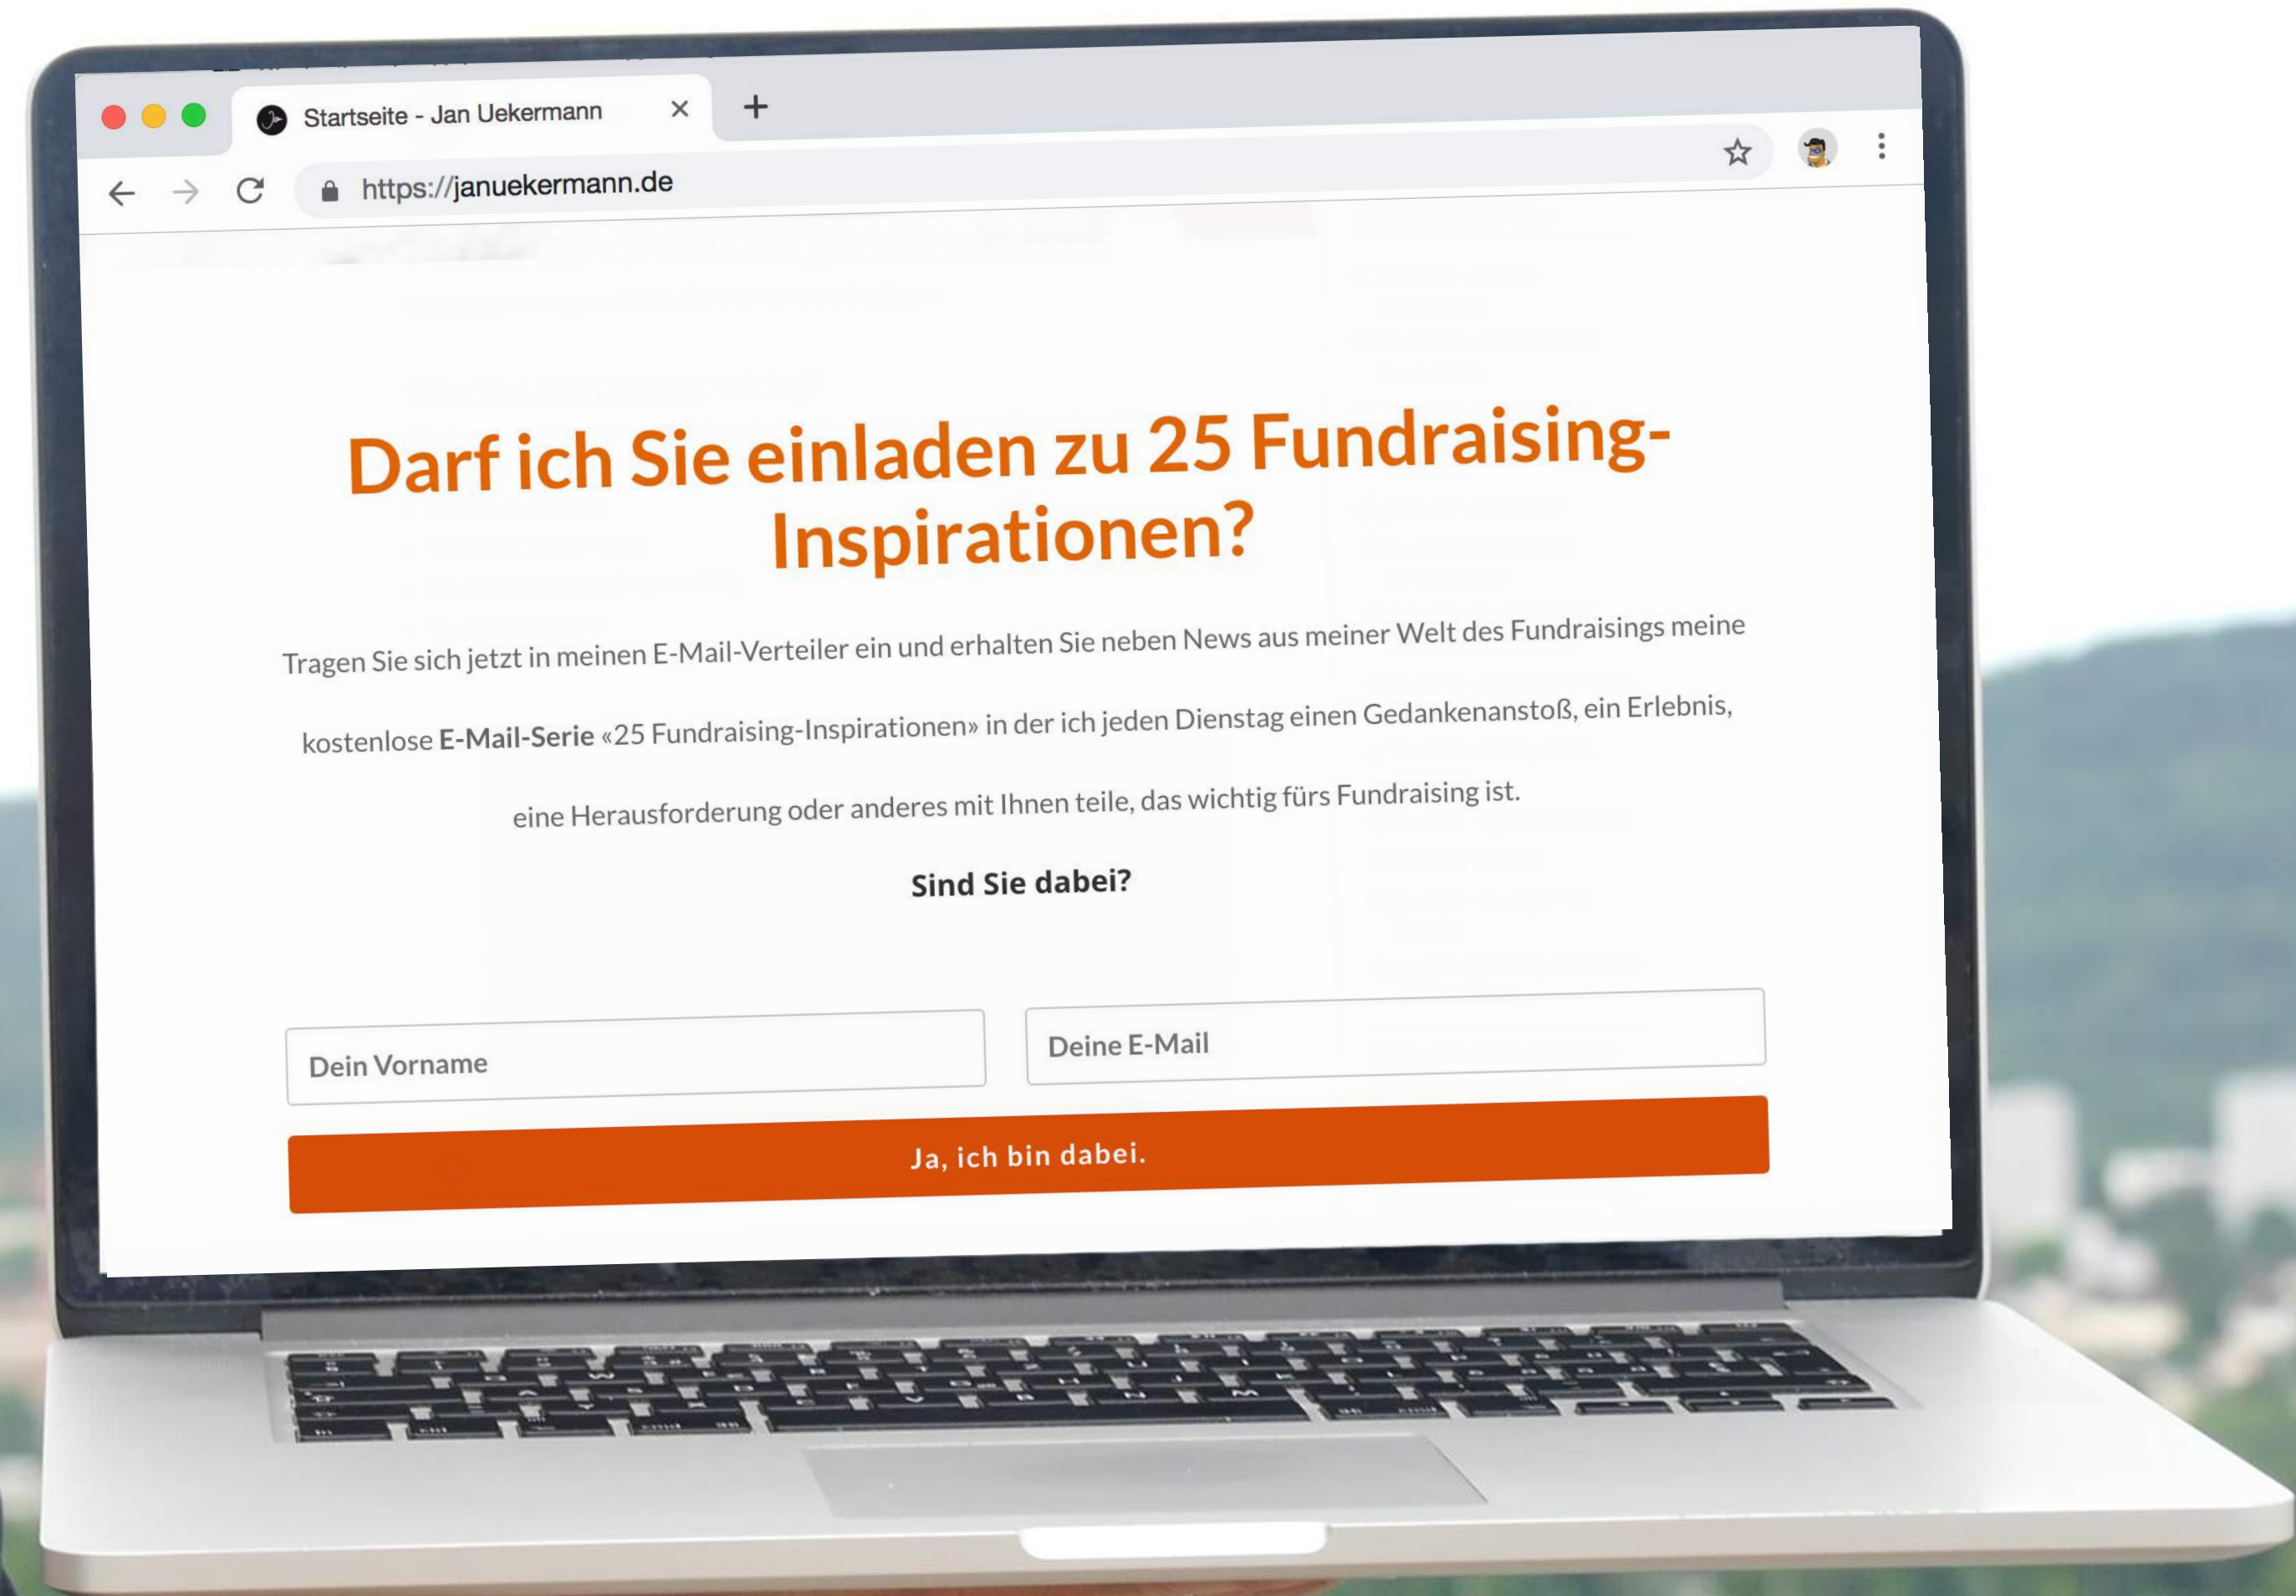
Startseite - Jan Uekermann ×
+
https://januekermann.de

Darf ich Sie einladen zu 25 Fundraising-Inspirationen?

Tragen Sie sich jetzt in meinen E-Mail-Verteiler ein und erhalten Sie neben News aus meiner Welt des Fundraisings meine kostenlose E-Mail-Serie «25 Fundraising-Inspirationen» in der ich jeden Dienstag einen Gedankenanstoß, ein Erlebnis, eine Herausforderung oder anderes mit Ihnen teile, das wichtig fürs Fundraising ist.

Sind Sie dabei?

Dein Vorname
Deine E-Mail
Ja, ich bin dabei.